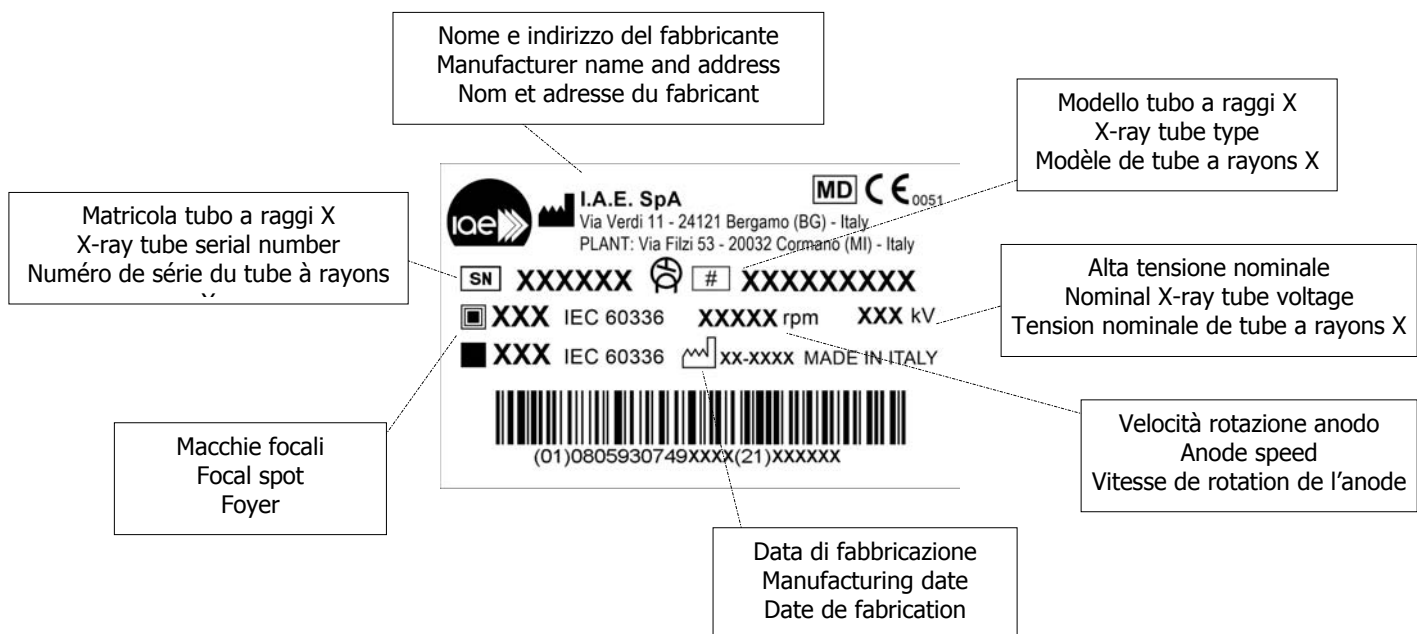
Nome e indirizzo del fabbricante
Manufacturer name and address
Nom et adresse du fabricant

Modello tubo a raggi X
X-ray tube type
Modèle de tube a rayons X

Matricola tubo a raggi X
X-ray tube serial number
Numéro de série du tube à rayons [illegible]

iae

I.A.E. SpA
Via Verdi 11 - 24121 Bergamo (BG) - Italy
PLANT: Via Filzi 53 - 20032 Cormano (MI) - Italy

MD $C\epsilon_{0051}$

SN XXXXXX # XXXXXXXXX

XXX IEC 60336 XXXXX rpm XXX kV

XXX IEC 60336 XX-XXXX MADE IN ITALY

(01)0805930749XXXX(21)XXXXXX

Alta tensione nominale
Nominal X-ray tube voltage
Tension nominale de tube a rayons X

Macchie focali
Focal spot
Foyer

Velocità rotazione anodo
Anode speed
Vitesse de rotation de l'anode

Data di fabbricazione
Manufacturing date
Date de fabrication